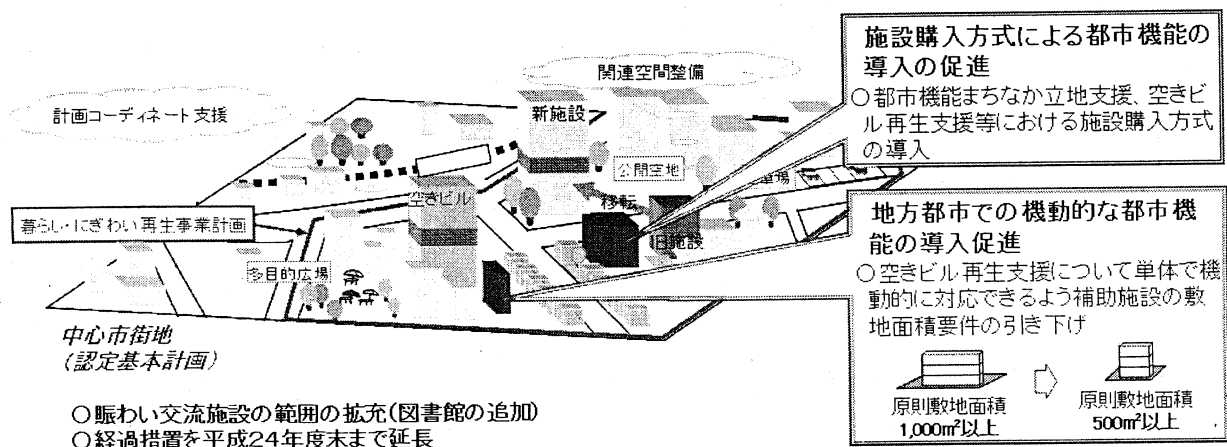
関連空間整備

計画コーディネート支援

新施設

空きビル

公開空地

移転

旧施設

暮らし・にぎわい再生事業計画

多目的広場

中心市街地
(認定基本計画)

施設購入方式による都市機能の導入の促進
○都市機能まちなか立地支援、空きビル再生支援等における施設購入方式の導入

地方都市での機動的な都市機能の導入促進
○空きビル再生支援について単体で機動的に対応できるよう補助施設の敷地面積要件の引き下げ

原則敷地面積 1,000㎡以上

原則敷地面積 500㎡以上

○賑わい交流施設の範囲の拡充(図書館の追加)
○経過措置を平成24年度末まで延長